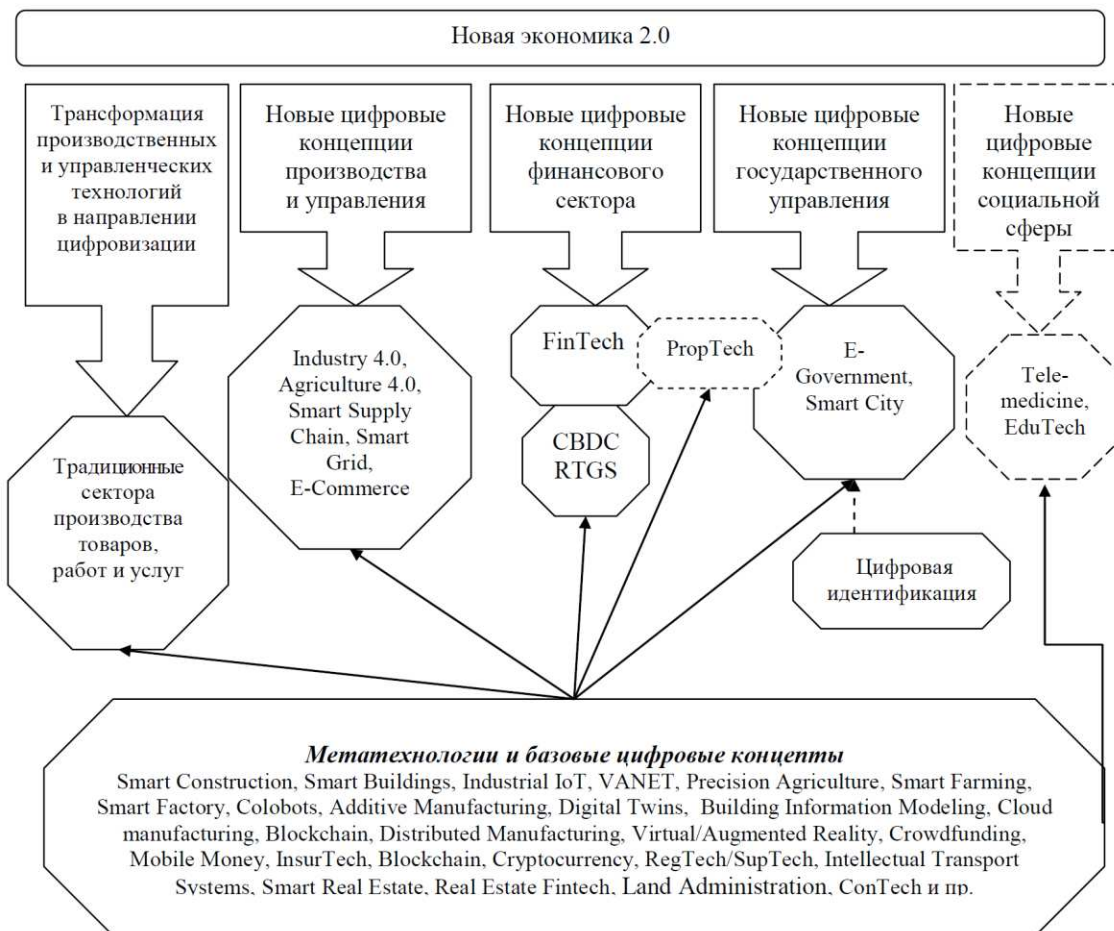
Новая экономика 2.0

Трансформация производственных и управленческих технологий в направлении цифровизации

Новые цифровые концепции производства и управления

Новые цифровые концепции финансового сектора

Новые цифровые концепции государственного управления

Новые цифровые концепции социальной сферы

Традиционные сектора производства товаров, работ и услуг

Industry 4.0, Agriculture 4.0, Smart Supply Chain, Smart Grid, E-Commerce

FinTech

PropTech

CBDC RTGS

E-Government, Smart City

Tele-medicine, EduTech

Цифровая идентификация

*Метатехнологии и базовые цифровые концепты*
Smart Construction, Smart Buildings, Industrial IoT, VANET, Precision Agriculture, Smart Farming, Smart Factory, Colobots, Additive Manufacturing, Digital Twins, Building Information Modeling, Cloud manufacturing, Blockchain, Distributed Manufacturing, Virtual/Augmented Reality, Crowdfunding, Mobile Money, InsurTech, Blockchain, Cryptocurrency, RegTech/SupTech, Intellectual Transport Systems, Smart Real Estate, Real Estate Fintech, Land Administration, ConTech и пр.